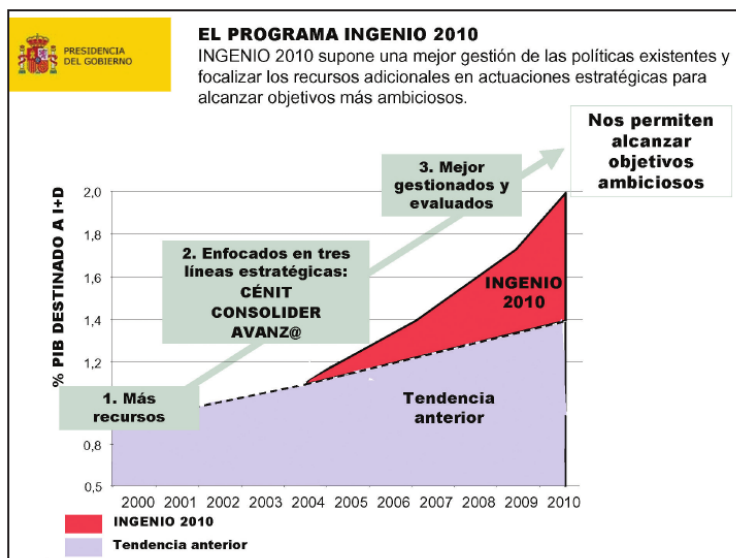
PRESIDENCIA DEL GOBIERNO

EL PROGRAMA INGENIO 2010

INGENIO 2010 supone una mejor gestión de las políticas existentes y focalizar los recursos adicionales en actuaciones estratégicas para alcanzar objetivos más ambiciosos.

Nos permiten alcanzar objetivos ambiciosos

3. Mejor gestionados y evaluados

2. Enfocados en tres líneas estratégicas: CÉNIT CONSOLIDER AVANZ@

1. Más recursos

INGENIO 2010

Tendencia anterior

% PIB DESTINADO A I+D

2,0
1,8
1,6
1,4
1,2
0,8
0,5

2000 2001 2002 2003 2004 2005 2006 2007 2008 2009 2010

INGENIO 2010

Tendencia anterior